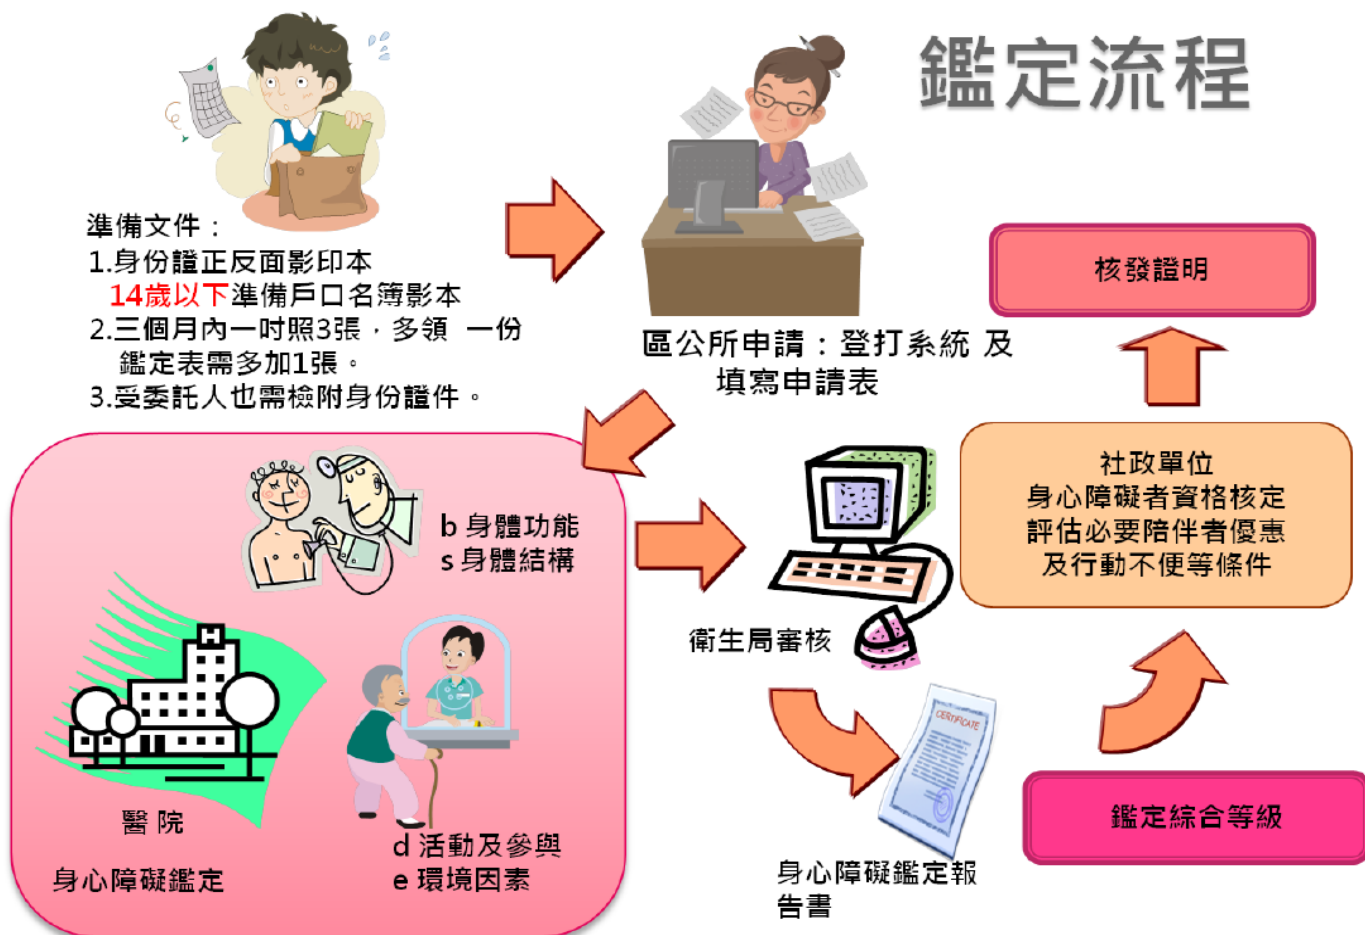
鑑定流程

準備文件：
1.身份證正反面影印本
14歲以下準備戶口名簿影本
2.三個月內一吋照3張，多領 一份
鑑定表需多加1張。
3.受委託人也需檢附身份證件。

區公所申請：登打系統 及
填寫申請表

核發證明

社政單位
身心障礙者資格核定
評估必要陪伴者優惠
及行動不便等條件

b 身體功能
s 身體結構

衛生局審核

CERTIFICATE

醫 院

身心障礙鑑定

d 活動及參與
e 環境因素

身心障礙鑑定報
告書

鑑定綜合等級